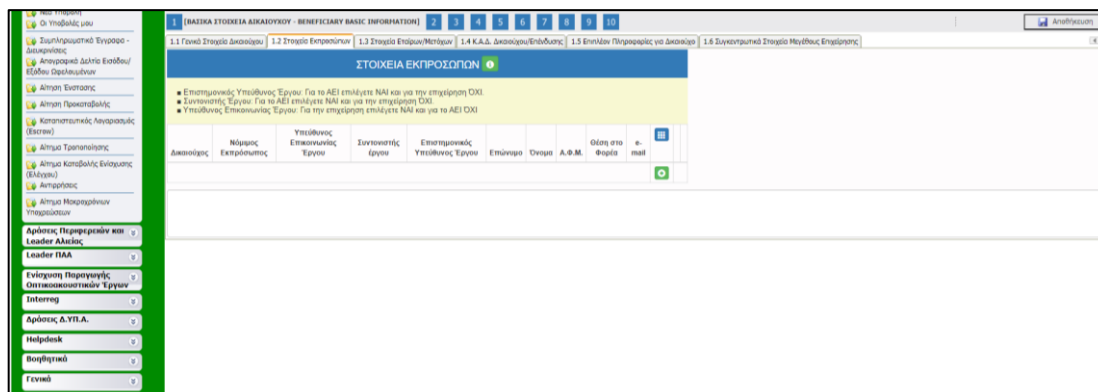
Νέα Υποβολή
Οι Υποβολές μου
Συμπληρωματικά Έγγραφα - Διευκρινίσεις
Απογραφικό Δελτίο Εισόδου/Εξόδου Ωφελούμενων
Αίτημα Ένστασης
Αίτημα Προκαταβολής
Καταπιστευτικός Λογαριασμός (Escrow)
Αίτημα Τροποποίησης
Αίτημα Καταβολής Ενίσχυσης (Έλεγχου)
Αντιρρήσεις
Αίτημα Μακροχρόνιων Υποχρεώσεων
Δράσεις Περιφερειών και Leader Αλιείας
Leader ΠΑΑ
Ενίσχυση Παραγωγής Οπτικοακουστικών Έργων
Interreg
Δράσεις Δ.ΥΠ.Α.
Helpdesk
Βοηθητικά
Γενικά

1 [ΒΑΣΙΚΑ ΣΤΟΙΧΕΙΑ ΔΙΚΑΙΟΥΧΟΥ - BENEFICIARY BASIC INFORMATION] 2 3 4 5 6 7 8 9 10
Αποθήκευση

1.1 Γενικά Στοιχεία Δικαιούχου | 1.2 Στοιχεία Εκπροσώπων | 1.3 Στοιχεία Εταίρων/Μετόχων | 1.4 Κ.Α.Δ. Δικαιούχου/Επένδυσης | 1.5 Επιπλέον Πληροφορίες για Δικαιούχο | 1.6 Συγκεντρωτικά Στοιχεία Μεγέθους Επιχείρησης

ΣΤΟΙΧΕΙΑ ΕΚΠΡΟΣΩΠΩΝ

■ Επιστημονικός Υπεύθυνος Έργου: Για το ΑΕΙ επιλέγετε ΝΑΙ και για την επιχείρηση ΌΧΙ.
■ Συντονιστής Έργου: Για το ΑΕΙ επιλέγετε ΝΑΙ και για την επιχείρηση ΌΧΙ.
■ Υπεύθυνος Επικοινωνίας Έργου: Για την επιχείρηση επιλέγετε ΝΑΙ και για το ΑΕΙ ΌΧΙ

| Δικαιούχος | Νόμιμος Εκπρόσωπος | Υπεύθυνος Επικοινωνίας Έργου | Συντονιστής έργου | Επιστημονικός Υπεύθυνος Έργου | Επώνυμο | Όνομα | Α.Φ.Μ. | Θέση στο Φορέα | e-mail |
|---|---|---|---|---|---|---|---|---|---|